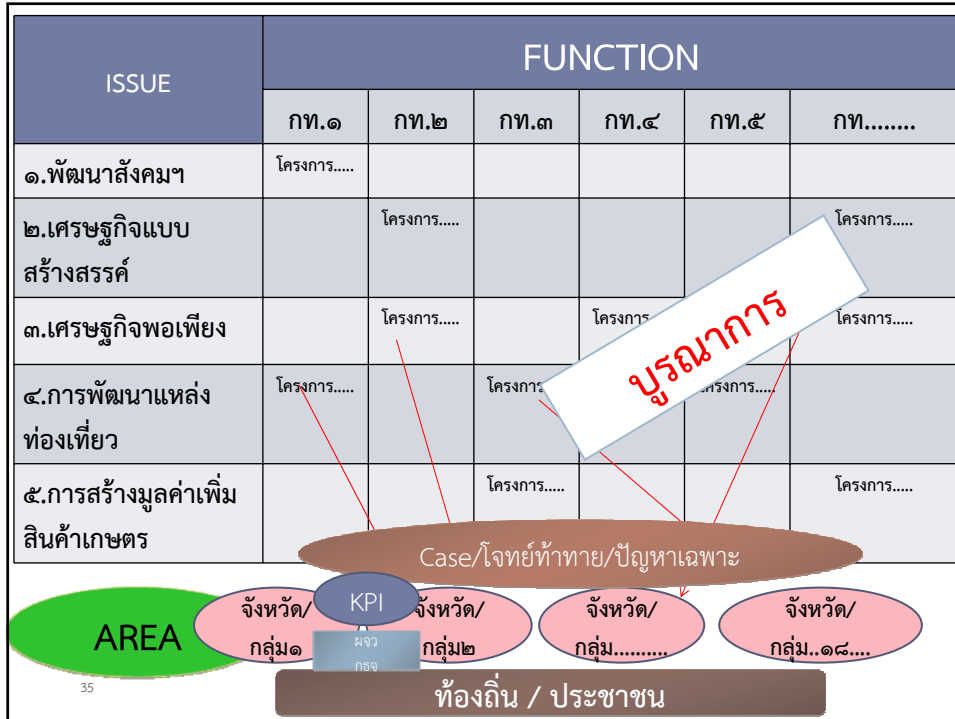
| ISSUE | FUNCTION | | | | | |
|---|---|---|---|---|---|---|
| | กท.๑ | กท.๒ | กท.๓ | กท.๔ | กท.๕ | กท........ |
| ๑.พัฒนาสังคมฯ | โครงการ..... | | | | | |
| ๒.เศรษฐกิจแบบสร้างสรรค์ | | โครงการ..... | | | | โครงการ..... |
| ๓.เศรษฐกิจพอเพียง | | โครงการ..... | | โครงการ | | โครงการ..... |
| ๔.การพัฒนาแหล่งท่องเที่ยว | โครงการ..... | | โครงการ | | โครงการ..... | |
| ๕.การสร้างมูลค่าเพิ่มสินค้าเกษตร | | | โครงการ..... | | | โครงการ..... |

บูรณาการ

Case/โจทย์ท้าทาย/ปัญหาเฉพาะ

KPI

AREA

จังหวัด/กลุ่ม๑

ผจว
กรจ

จังหวัด/กลุ่ม๒

จังหวัด/กลุ่ม.........

จังหวัด/กลุ่ม..๑๘....

35

ท้องถิ่น / ประชาชน